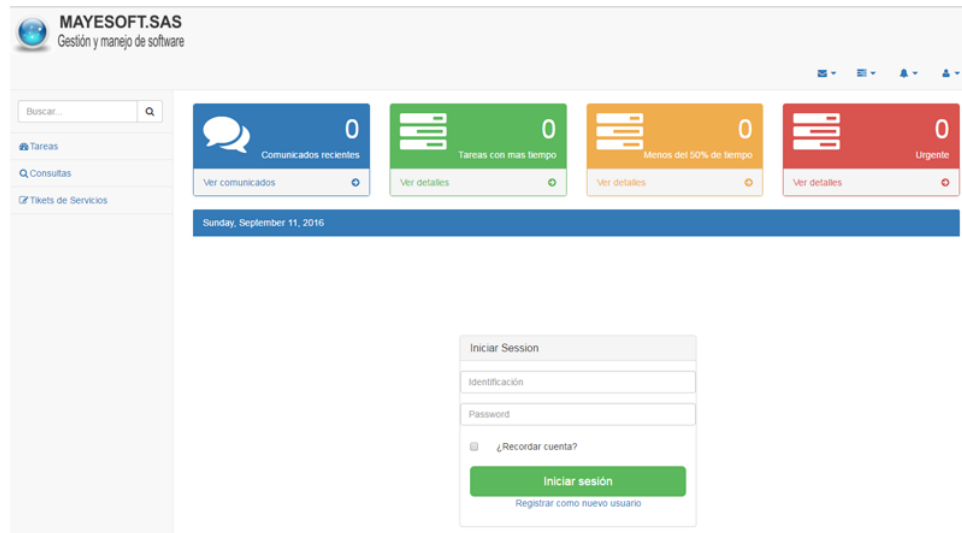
MAYESOFT.SAS
Gestión y manejo de software

Buscar...

Tareas
Consultas
Tikets de Servicios

0
Comunicados recientes
Ver comunicados

0
Tareas con mas tiempo
Ver detalles

0
Menos del 50% de tiempo
Ver detalles

0
Urgente
Ver detalles

Sunday, September 11, 2016

Iniciar Session
Identificación
Password
¿Recordar cuenta?
Iniciar sesión
Registrar como nuevo usuario